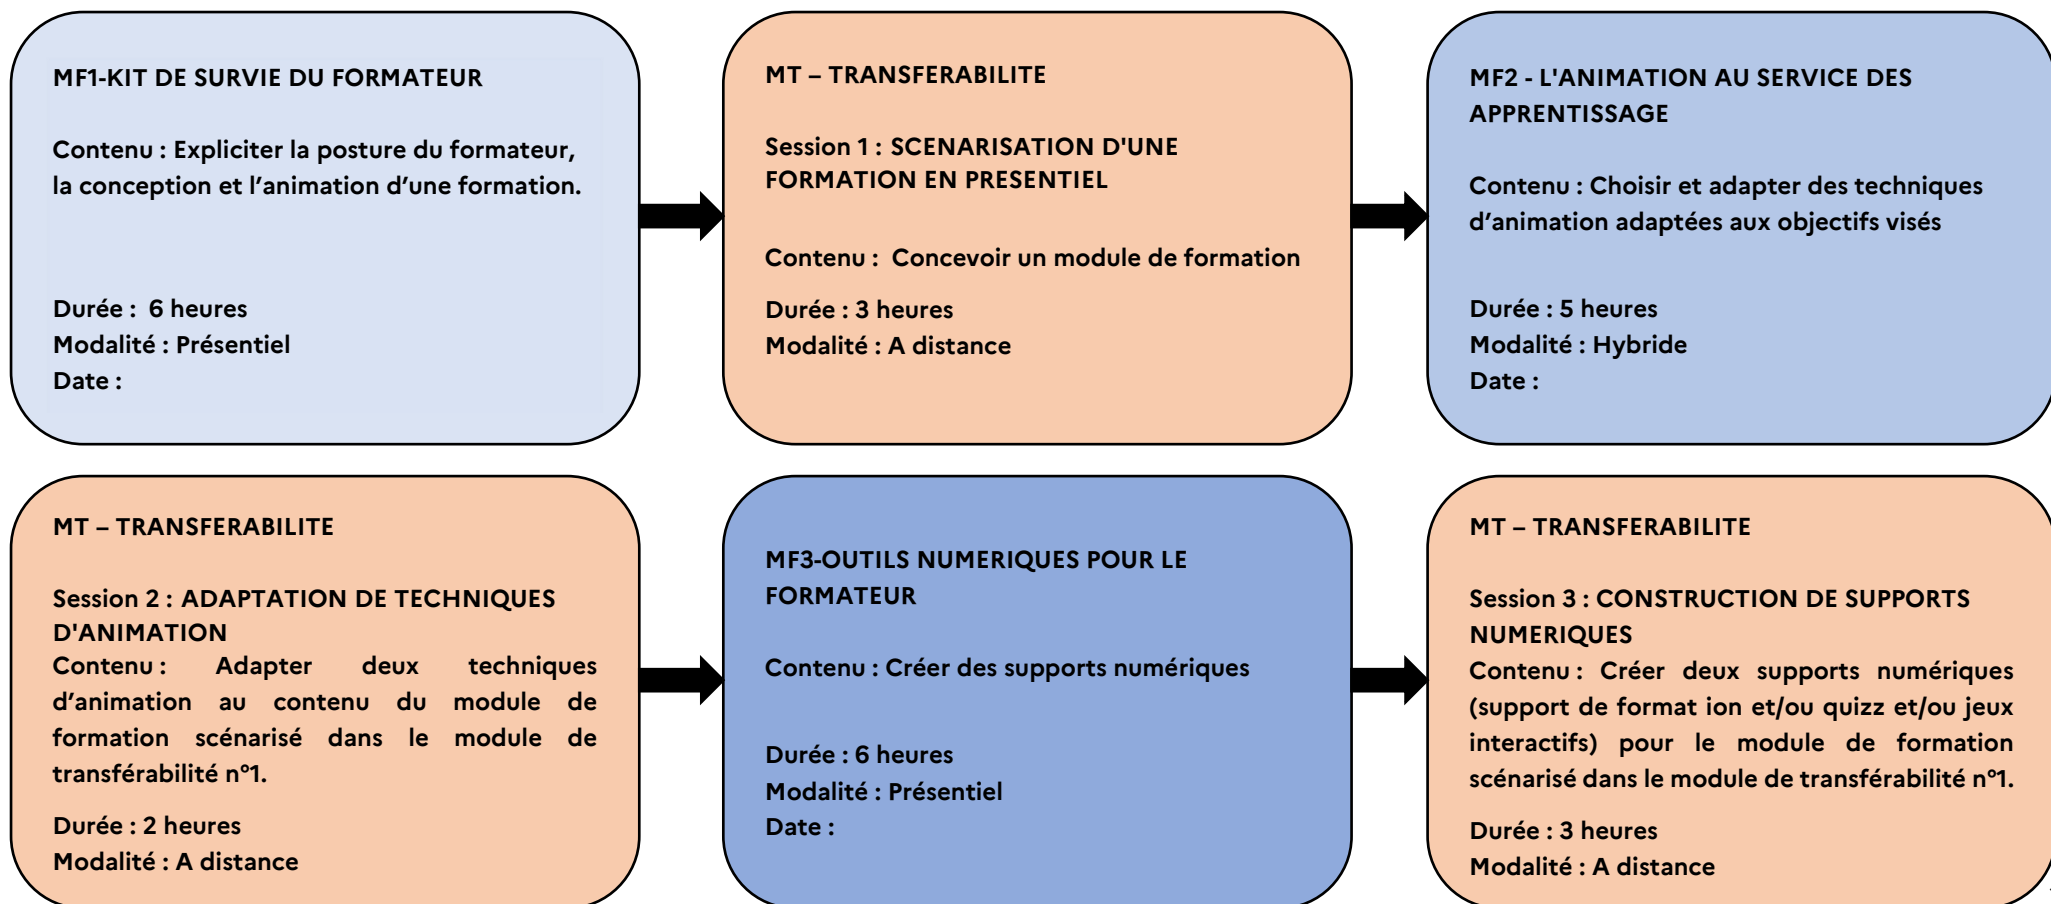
MF1-KIT DE SURVIE DU FORMATEUR

Contenu : Expliciter la posture du formateur, la conception et l'animation d'une formation.

Durée : 6 heures
Modalité : Présentiel
Date :

MT – TRANSFERABILITE

Session 1 : SCENARISATION D'UNE FORMATION EN PRESENTIEL

Contenu : Concevoir un module de formation

Durée : 3 heures
Modalité : A distance

MF2 - L'ANIMATION AU SERVICE DES APPRENTISSAGE

Contenu : Choisir et adapter des techniques d'animation adaptées aux objectifs visés

Durée : 5 heures
Modalité : Hybride
Date :

MT – TRANSFERABILITE

Session 2 : ADAPTATION DE TECHNIQUES D'ANIMATION
Contenu : Adapter deux techniques d'animation au contenu du module de formation scénarisé dans le module de transférabilité n°1.

Durée : 2 heures
Modalité : A distance

MF3-OUTILS NUMERIQUES POUR LE FORMATEUR

Contenu : Créer des supports numériques

Durée : 6 heures
Modalité : Présentiel
Date :

MT – TRANSFERABILITE

Session 3 : CONSTRUCTION DE SUPPORTS NUMERIQUES
Contenu : Créer deux supports numériques (support de format ion et/ou quizz et/ou jeux interactifs) pour le module de formation scénarisé dans le module de transférabilité n°1.

Durée : 3 heures
Modalité : A distance